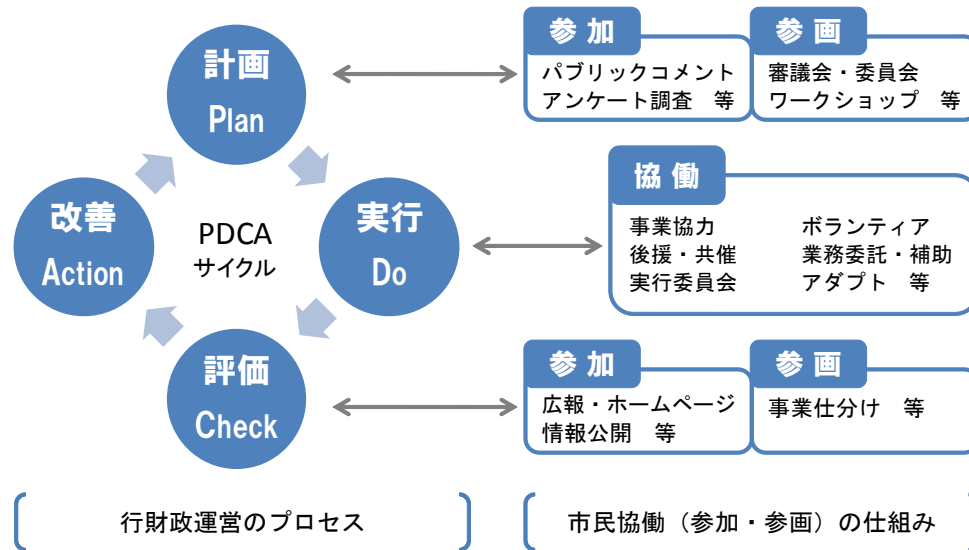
計画
Plan

実行
Do

評価
Check

改善
Action

PDCA
サイクル

参加
パブリックコメント
アンケート調査　等

参画
審議会・委員会
ワークショップ　等

協働
事業協力
後援・共催
実行委員会
ボランティア
業務委託・補助
アダプト　等

参加
広報・ホームページ
情報公開　等

参画
事業仕分け　等

行財政運営のプロセス

市民協働（参加・参画）の仕組み